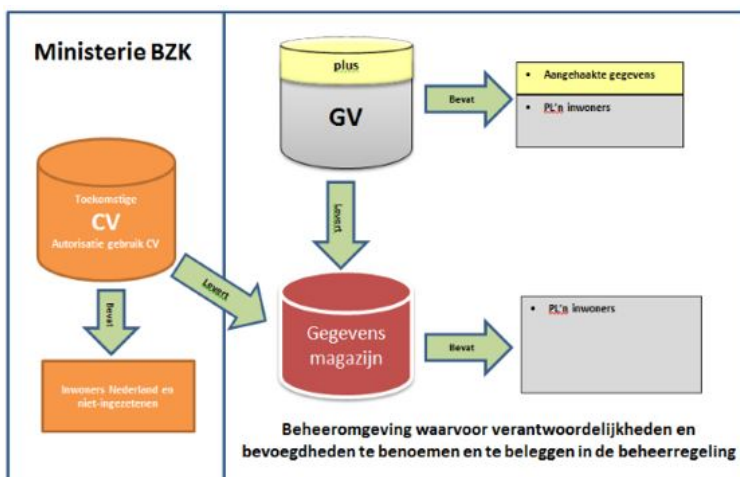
Ministerie BZK

Toekomstige
CV
Autorisatie gebruik CV

Bevat

Inwoners Nederland en niet-ingezetenen

Levert

plus

GV

Bevat

• Aangehaakte gegevens

• PL'n inwoners

Levert

Gegevens magazijn

Bevat

• PL'n inwoners

Beheeromgeving waarvoor verantwoordelijkheden en bevoegdheden te benoemen en te beleggen in de beheerregeling